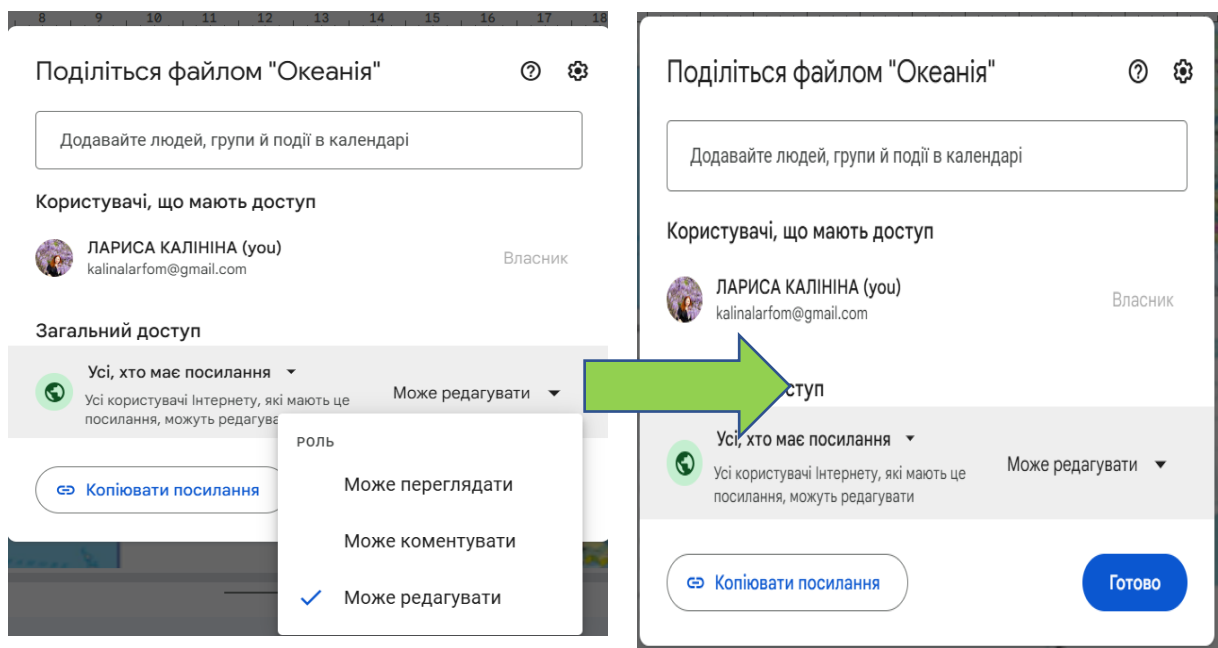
8 9 10 11 12 13 14 15 16 17 18

Поділіться файлом "Океанія"

Додавайте людей, групи й події в календарі

Користувачі, що мають доступ

ЛАРИСА КАЛІНІНА (you)
kalinalarfom@gmail.com

Власник

Загальний доступ

Усі, хто має посилання

Усі користувачі Інтернету, які мають це посилання, можуть редагува

Може редагувати

РОЛЬ

Може переглядати

Може коментувати

Може редагувати

Копіювати посилання

Поділіться файлом "Океанія"

Додавайте людей, групи й події в календарі

Користувачі, що мають доступ

ЛАРИСА КАЛІНІНА (you)
kalinalarfom@gmail.com

Власник

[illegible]ступ

Усі, хто має посилання

Усі користувачі Інтернету, які мають це посилання, можуть редагувати

Може редагувати

Копіювати посилання

Готово